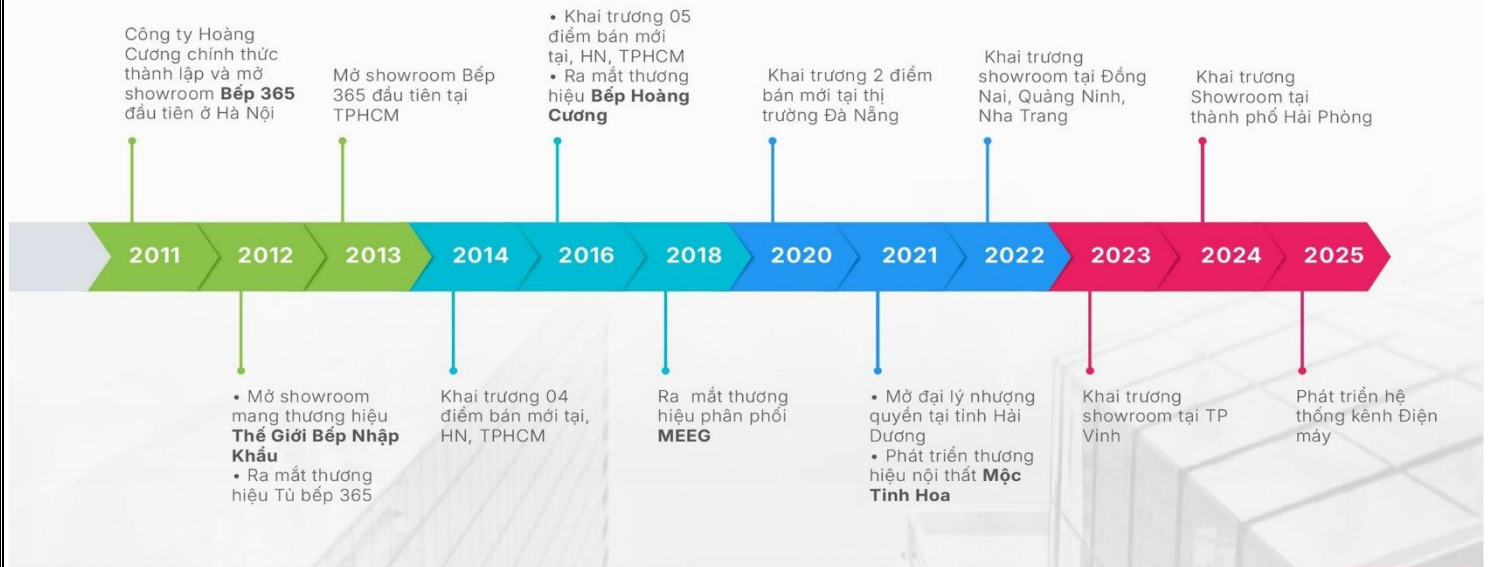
Công ty Hoàng Cương chính thức thành lập và mở showroom **Bếp 365** đầu tiên ở Hà Nội

Mở showroom Bếp 365 đầu tiên tại TPHCM

• Khai trương 05 điểm bán mới tại, HN, TPHCM
• Ra mắt thương hiệu **Bếp Hoàng Cương**

Khai trương 2 điểm bán mới tại thị trường Đà Nẵng

Khai trương showroom tại Đồng Nai, Quảng Ninh, Nha Trang

Khai trương Showroom tại thành phố Hải Phòng

2011 2012 2013 2014 2016 2018 2020 2021 2022 2023 2024 2025

• Mở showroom mang thương hiệu **Thế Giới Bếp Nhập Khẩu**
• Ra mắt thương hiệu Tủ bếp 365

Khai trương 04 điểm bán mới tại, HN, TPHCM

Ra mắt thương hiệu phân phối **MEEG**

• Mở đại lý nhượng quyền tại tỉnh Hải Dương
• Phát triển thương hiệu nội thất **Mộc Tinh Hoa**

Khai trương showroom tại TP Vinh

Phát triển hệ thống kênh Điện máy